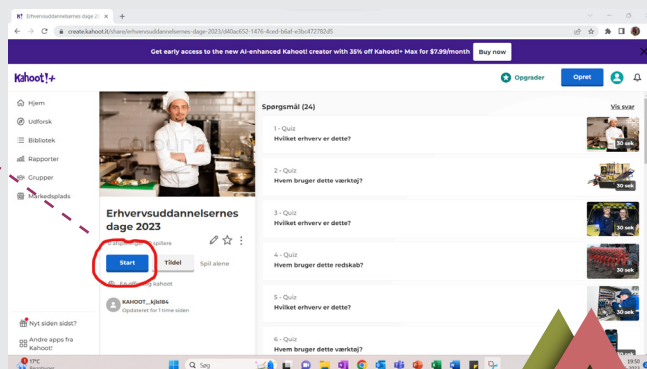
Erhvervsuddannelsernes dage 2 ×

create.kahoot.it/share/erhvervsuddannelsernes-dage-2023/d40ac652-1476-4ced-b6af-e3bc472782d5

Get early access to the new AI-enhanced Kahoot! creator with 35% off Kahoot!+ Max for $7.99/month

Buy now

Kahoot!+

Opgrader

Opret

Hjem

Udforsk

Bibliotek

Rapporter

Grupper

Markedsplads

Erhvervsuddannelsernes dage 2023

0 afspilninger · 0 spillere

Start

Tildel

Spil alene

En officiel kahoot

KAHOOT__kjbl84

Opdateret for 1 time siden

Spørgsmål (24)

Vis svar

1 - Quiz

Hvilket erhverv er dette?

30 sek

2 - Quiz

Hvem bruger dette værktøj?

30 sek

3 - Quiz

Hvilket erhverv er dette?

30 sek

4 - Quiz

Hvem bruger dette redskab?

30 sek

5 - Quiz

Hvilket erhverv er dette?

6 - Quiz

Hvem bruger dette værktøj?

Nyt siden sidst?

Andre apps fra Kahoot!

17°C

Søg

19:50